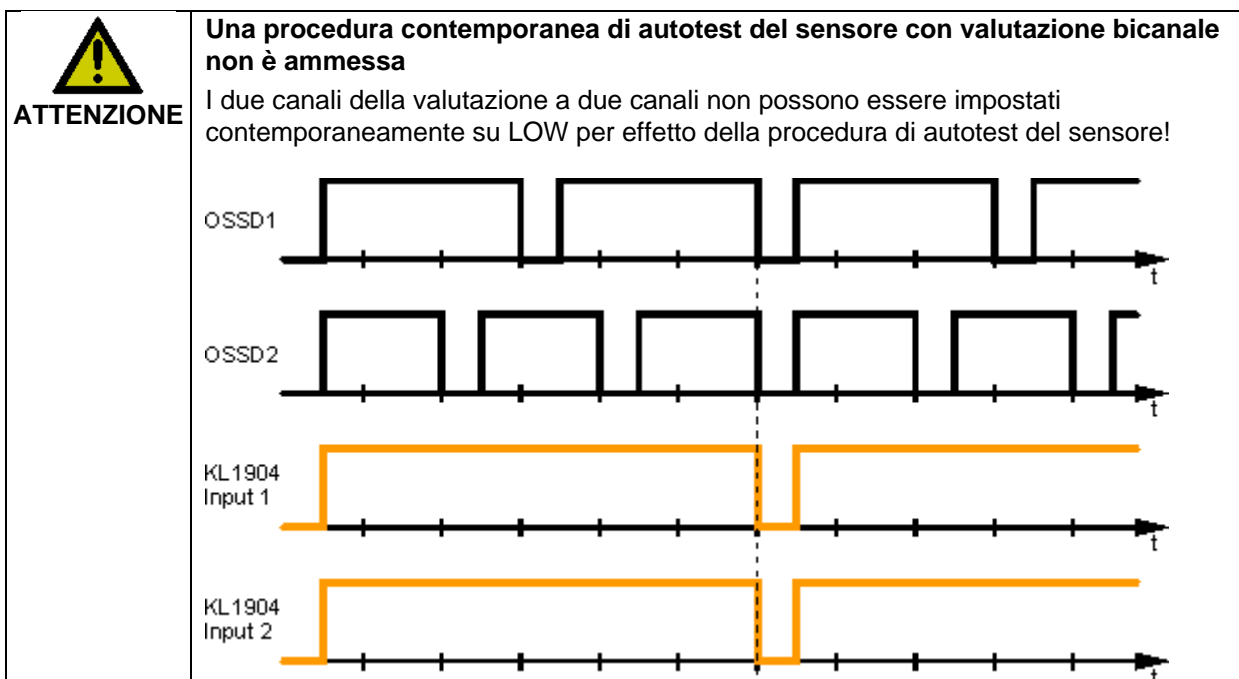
ATTENZIONE

**Una procedura contemporanea di autotest del sensore con valutazione bicanale non è ammessa**

I due canali della valutazione a due canali non possono essere impostati contemporaneamente su LOW per effetto della procedura di autotest del sensore!

OSSD1
t

OSSD2
t

KL1904
Input 1
t

KL1904
Input 2
t